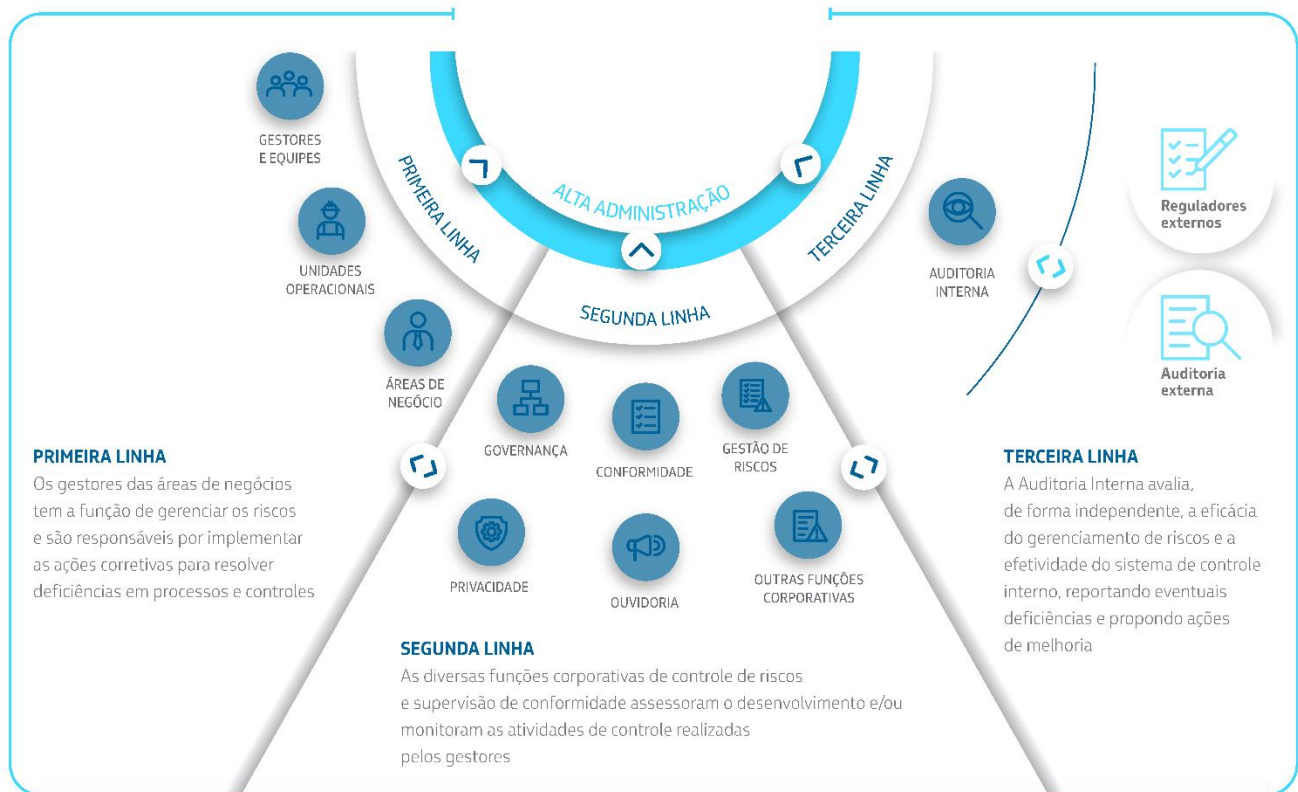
ALTA ADMINISTRAÇÃO

PRIMEIRA LINHA

SEGUNDA LINHA

TERCEIRA LINHA

GESTORES E EQUIPES

UNIDADES OPERACIONAIS

ÁREAS DE NEGÓCIO

GOVERNANÇA

CONFORMIDADE

GESTÃO DE RISCOS

PRIVACIDADE

OUVIDORIA

OUTRAS FUNÇÕES CORPORATIVAS

AUDITORIA INTERNA

Reguladores externos

Auditoria externa

PRIMEIRA LINHA
Os gestores das áreas de negócios tem a função de gerenciar os riscos e são responsáveis por implementar as ações corretivas para resolver deficiências em processos e controles

SEGUNDA LINHA
As diversas funções corporativas de controle de riscos e supervisão de conformidade assessoram o desenvolvimento e/ou monitoram as atividades de controle realizadas pelos gestores

TERCEIRA LINHA
A Auditoria Interna avalia, de forma independente, a eficácia do gerenciamento de riscos e a efetividade do sistema de controle interno, reportando eventuais deficiências e propondo ações de melhoria